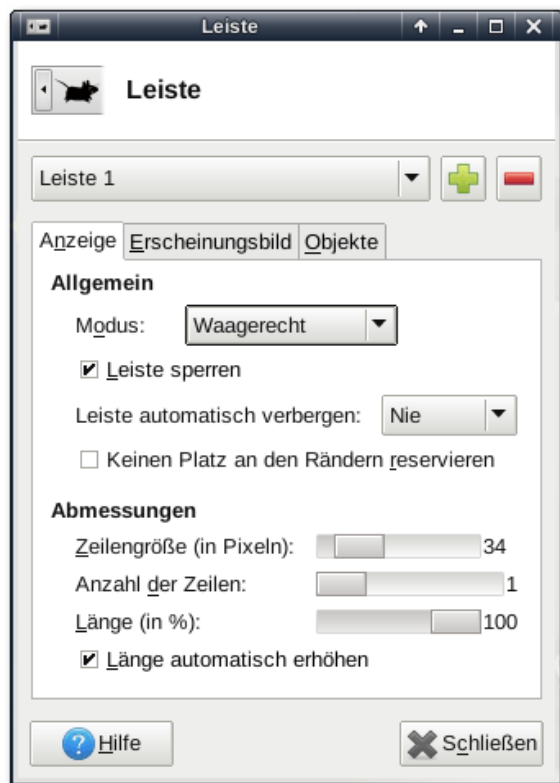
Leiste

Leiste

Leiste 1

Anzeige | Erscheinungsbild | Objekte

Allgemein

Modus: Waagerecht

Leiste sperren

Leiste automatisch verbergen: Nie

Keinen Platz an den Rändern reservieren

Abmessungen

Zeilengröße (in Pixeln): 34

Anzahl der Zeilen: 1

Länge (in %): 100

Länge automatisch erhöhen

Hilfe

Schließen